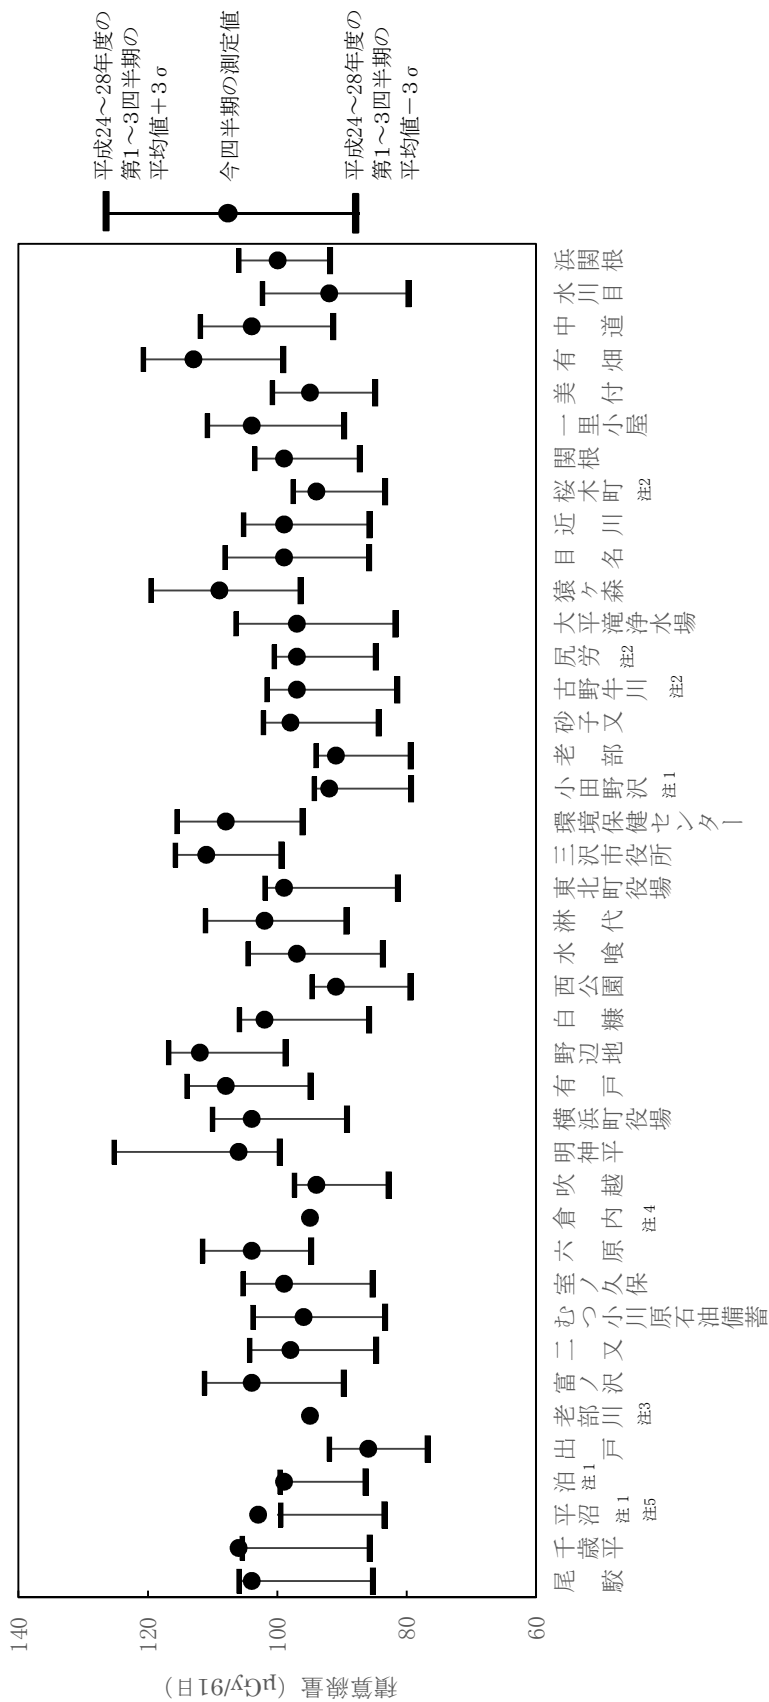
平成24～28年度の第1～3四半期の平均値＋3σ

今四半期の測定値

平成24～28年度の第1～3四半期の平均値－3σ

140
120
100
80
60

積算線量（μGy/91日）

尾駮
千歳平 注1 注5
平沼 注1
泊
出戸
老部川 注3
富ノ沢
二又
むつ小川原石油備蓄
室ノ久保
六原
倉内 注4
吹越
明神平
横浜町役場
有戸
野辺地
白糠
西公園
水喰
淋代
東北町役場
三沢市役所
環境保健センター
小田野沢 注1
老部
砂子又
古野牛川 注2
尻労 注2
大平滝浄水場
猿ヶ森
目名
近川
桜木町 注2
関根
一里小屋
美付
有畑
中道
水川目
浜関根